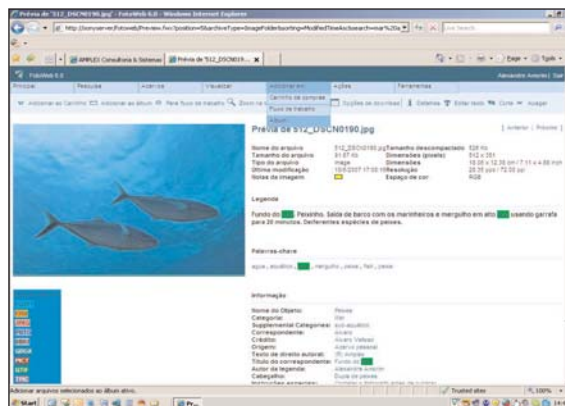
Prévia de 'S12_DSCN0190.jpg' - FotoWeb 6.0 - Windows Internet Explorer

http://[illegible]/fotoweb/Preview.fwx?position=1&archiveType=ImageFolder&sorting=ModifiedTimeAsc&search=mar%20a

Live Search

AMPLES Consultoria & Sistemas | Prévia de 'S12_DSCN019... 

Page ▾ Tools ▾

FotoWeb 6.0

Alexandre Antunes | Sair

Principal | Pesquisa | Arquivos | Visualizar | Adicionar em | Ações | Ferramentas

Carrinho de compras
Fluxo de trabalho
Álbum

Adicionar ao Carrinho | Adicionar ao álbum | Para fluxo de trabalho | Zoom na | Opções de download | Detalhes | Enviar texto | Girar | Avaliar

Prévia de S12_DSCN0190.jpg

[ Anterior | Próximo ]

| | | | |
|---|---|---|---|
| Nome do arquivo | S12_DSCN0190.jpg | Tamanho descompactado | 538 Kb |
| Tamanho do arquivo | 31.07 Kb | Dimensões (pixels) | 512 x 351 |
| Tipo do arquivo | Imagem | Dimensões | 18.06 x 12.38 cm / 7.11 x 4.88 inch |
| Última modificação | 19/6/2007 17:00:10 | Resolução | 28.35 pcm / 72.00 ppi |
| Notas de imagem | | Espaço de cor | RGB |

Legenda

Fundo do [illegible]. Peixinho. Saída de barco com os marinheiros e mergulho em alto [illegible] usando garrafa para 20 minutos. Deferentes espécies de peixes.

Palavras-chave

água , aquático , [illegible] , mergulho , peixe , fish , peixe

Informação

| | |
|---|---|
| Nome do Objeto: | Peixes |
| Categoria: | Mar |
| Supplemental Categories: | sub aquático |
| Correspondente: | Álvaro |
| Créditos: | Álvaro Vallejo |
| Origem: | Acervo pessoal |
| Texto de direito autoral: | (R) Amples |
| Título do correspondente: | Fundo do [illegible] |
| Autor da legenda: | Alexandre Antunes |
| Cabeçalho: | Fauna de peixes |
| Instruções especiais: | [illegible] |

Adicionar arquivos selecionados ao álbum ativo.

Trusted sites | 100%

Start